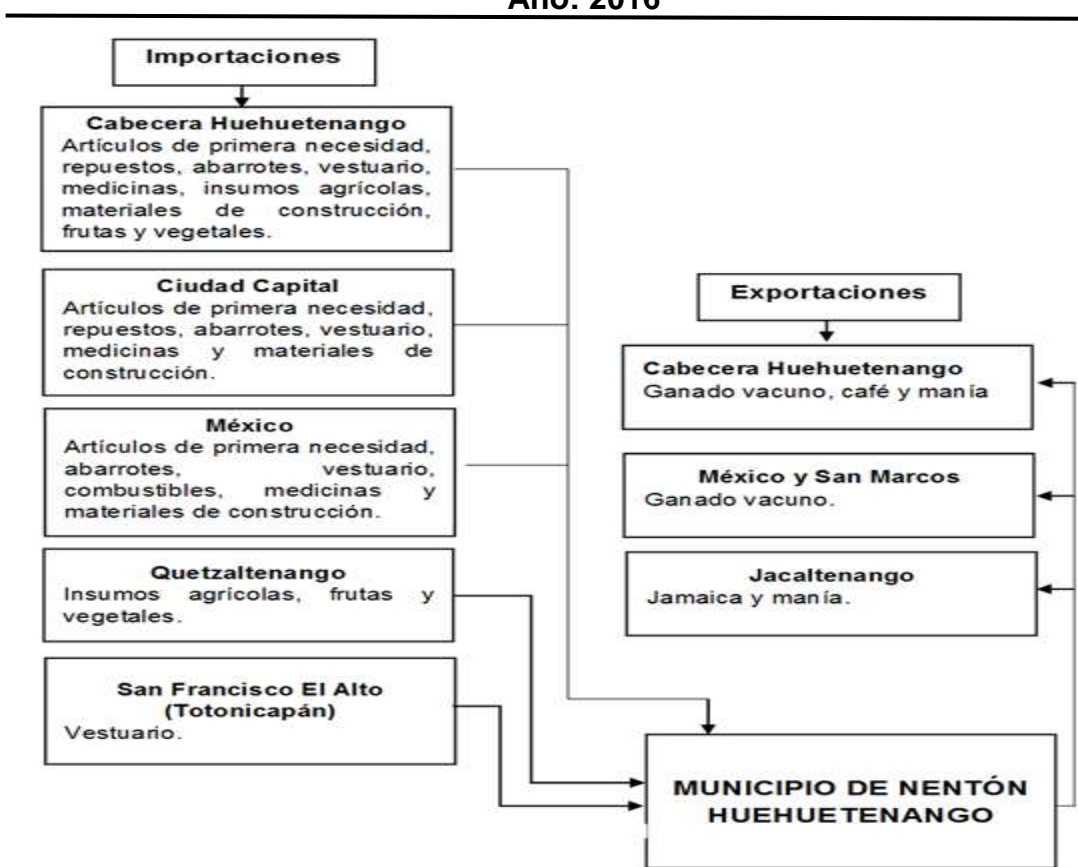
Año: 2016

Importaciones

Cabecera Huehuetenango
Artículos de primera necesidad, repuestos, abarrotes, vestuario, medicinas, insumos agrícolas, materiales de construcción, frutas y vegetales.

Ciudad Capital
Artículos de primera necesidad, repuestos, abarrotes, vestuario, medicinas y materiales de construcción.

México
Artículos de primera necesidad, abarrotes, vestuario, combustibles, medicinas y materiales de construcción.

Quetzaltenango
Insumos agricolas, frutas y vegetales.

San Francisco El Alto (Totonicapán)
Vestuario.

Exportaciones

Cabecera Huehuetenango
Ganado vacuno, café y manía

México y San Marcos
Ganado vacuno.

Jacaltenango
Jamaica y manía.

MUNICIPIO DE NENTÓN HUEHUETENANGO